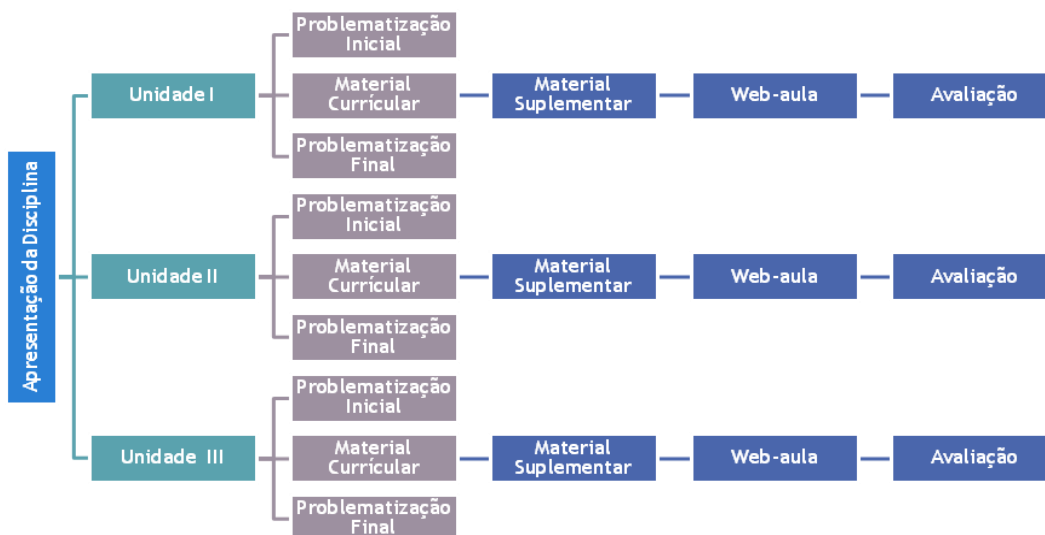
Apresentação da Disciplina

Unidade I

Problematização Inicial

Material Currícular

Material Suplementar

Web-aula

Avaliação

Problematização Final

Unidade II

Problematização Inicial

Material Currícular

Material Suplementar

Web-aula

Avaliação

Problematização Final

Unidade III

Problematização Inicial

Material Currícular

Material Suplementar

Web-aula

Avaliação

Problematização Final